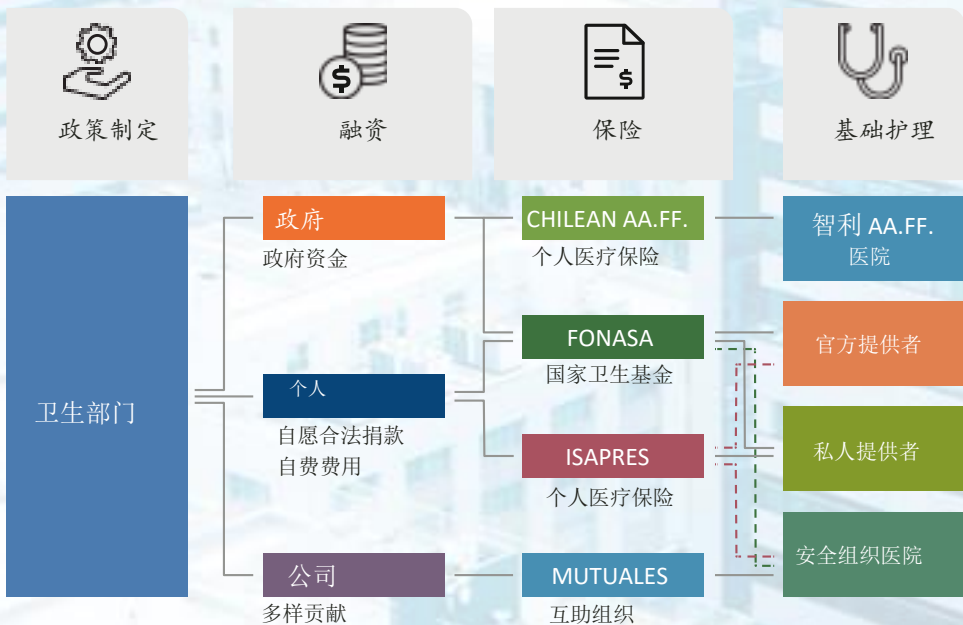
政策制定

融资

保险

基础护理

卫生部门

政府
政府资金

个人
自愿合法捐款
自费费用

公司
多样贡献

CHILEAN AA.FF.
个人医疗保险

FONASA
国家卫生基金

ISAPRES
个人医疗保险

MUTUALES
互助组织

智利 AA.FF.
医院

官方提供者

私人提供者

安全组织医院